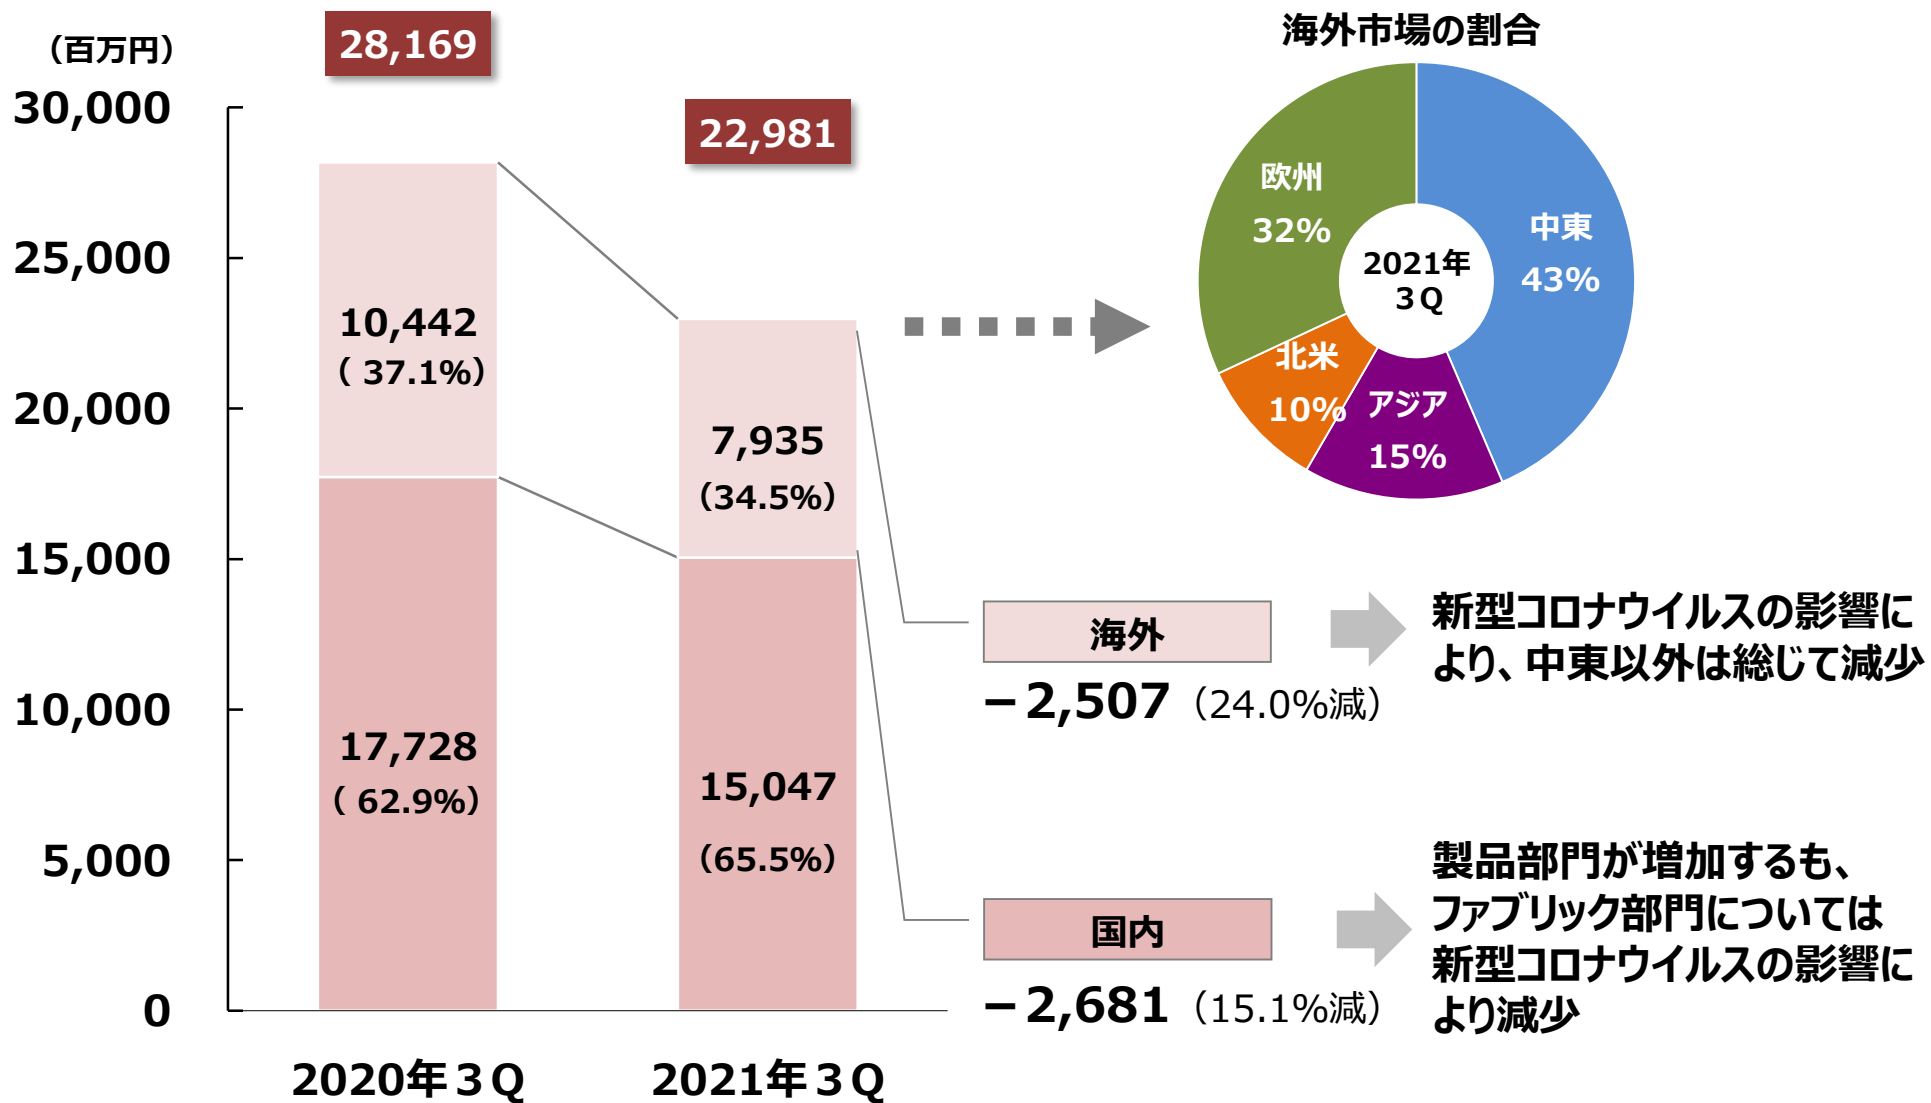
（百万円）

28,169

22,981

30,000
25,000
20,000
15,000
10,000
5,000
0

10,442
( 37.1%)

17,728
( 62.9%)

7,935
(34.5%)

15,047
(65.5%)

2020年３Q
2021年３Q

海外市場の割合

2021年
３Q

中東
43%

欧州
32%

北米
10%

アジア
15%

海外
－2,507 (24.0%減)

新型コロナウイルスの影響により、中東以外は総じて減少

国内
－2,681 (15.1%減)

製品部門が増加するも、ファブリック部門については新型コロナウイルスの影響により減少